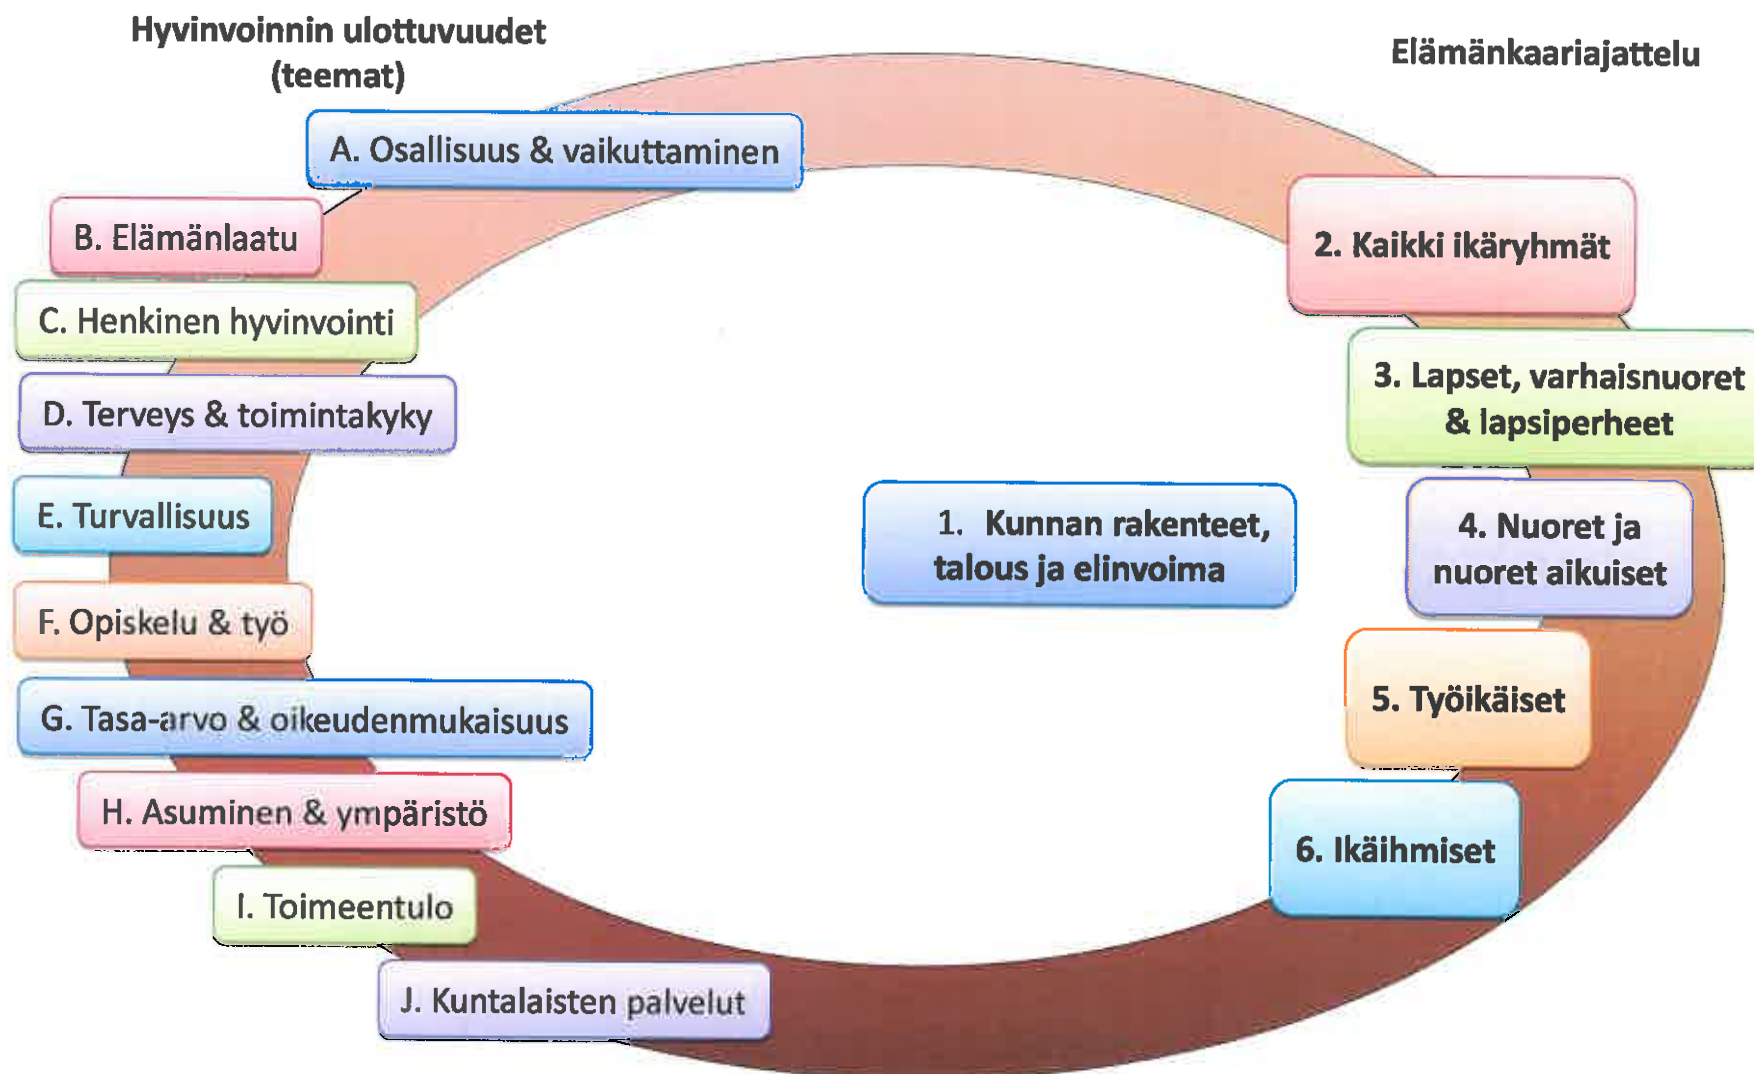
Hyvinvoinnin ulottuvuudet (teemat)

Elämänkaariajattelu

A. Osallisuus & vaikuttaminen

B. Elämänlaatu

C. Henkinen hyvinvointi

D. Terveys & toimintakyky

E. Turvallisuus

F. Opiskelu & työ

G. Tasa-arvo & oikeudenmukaisuus

H. Asuminen & ympäristö

I. Toimeentulo

J. Kuntalaisten palvelut

1. Kunnan rakenteet, talous ja elinvoima

2. Kaikki ikäryhmät

3. Lapset, varhaisnuoret & lapsiperheet

4. Nuoret ja nuoret aikuiset

5. Työikäiset

6. Ikäihmiset